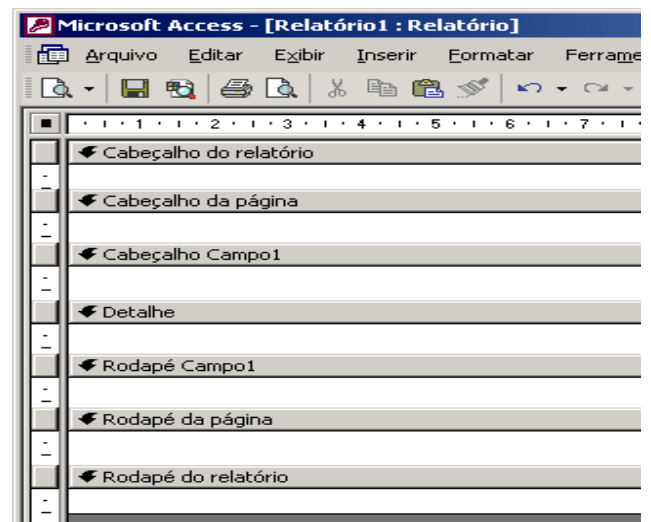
Microsoft Access - [Relatório1 : Relatório]

Arquivo Editar Exibir Inserir Formatar Ferrame

1 2 3 4 5 6 7

Cabeçalho do relatório

Cabeçalho da página

Cabeçalho Campo1

Detalhe

Rodapé Campo1

Rodapé da página

Rodapé do relatório